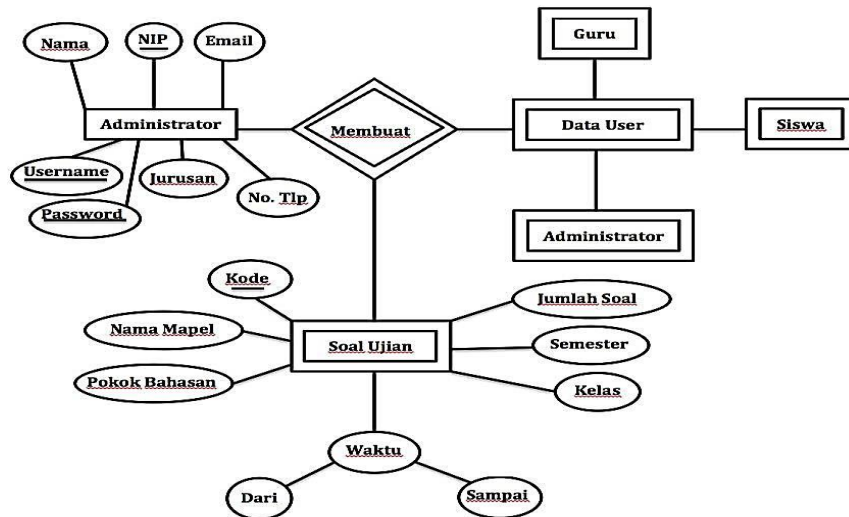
Nama

NIP

Email

Guru

Administrator

Membuat

Data User

Siswa

Username

Jurusan

No. Tlp

Password

Administrator

Kode

Jumlah Soal

Nama Mapel

Soal Ujian

Semester

Pokok Bahasan

Kelas

Waktu

Dari

Sampai